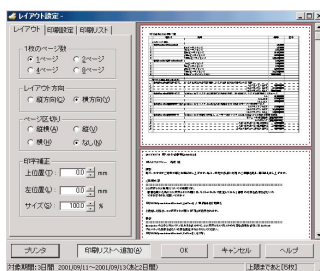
レイアウト設定

レイアウト | 印刷設定 | 印刷リスト

1枚のページ数
1ページ
2ページ
4ページ
8ページ

レイアウト方向
縦方向(G)
横方向(Y)

ページ区切り
縦横(A)
縦(V)
横(H)
なし(N)

印字補正
上位置(T) 0.0 mm
左位置(L) 0.0 mm
サイズ(S) 100.0 %

プリンタ
印刷リストへ追加(A)
OK
キャンセル
ヘルプ

対象期間：3日間 2001/09/11～2001/09/13(次と2日間)
上限まで[5枠]